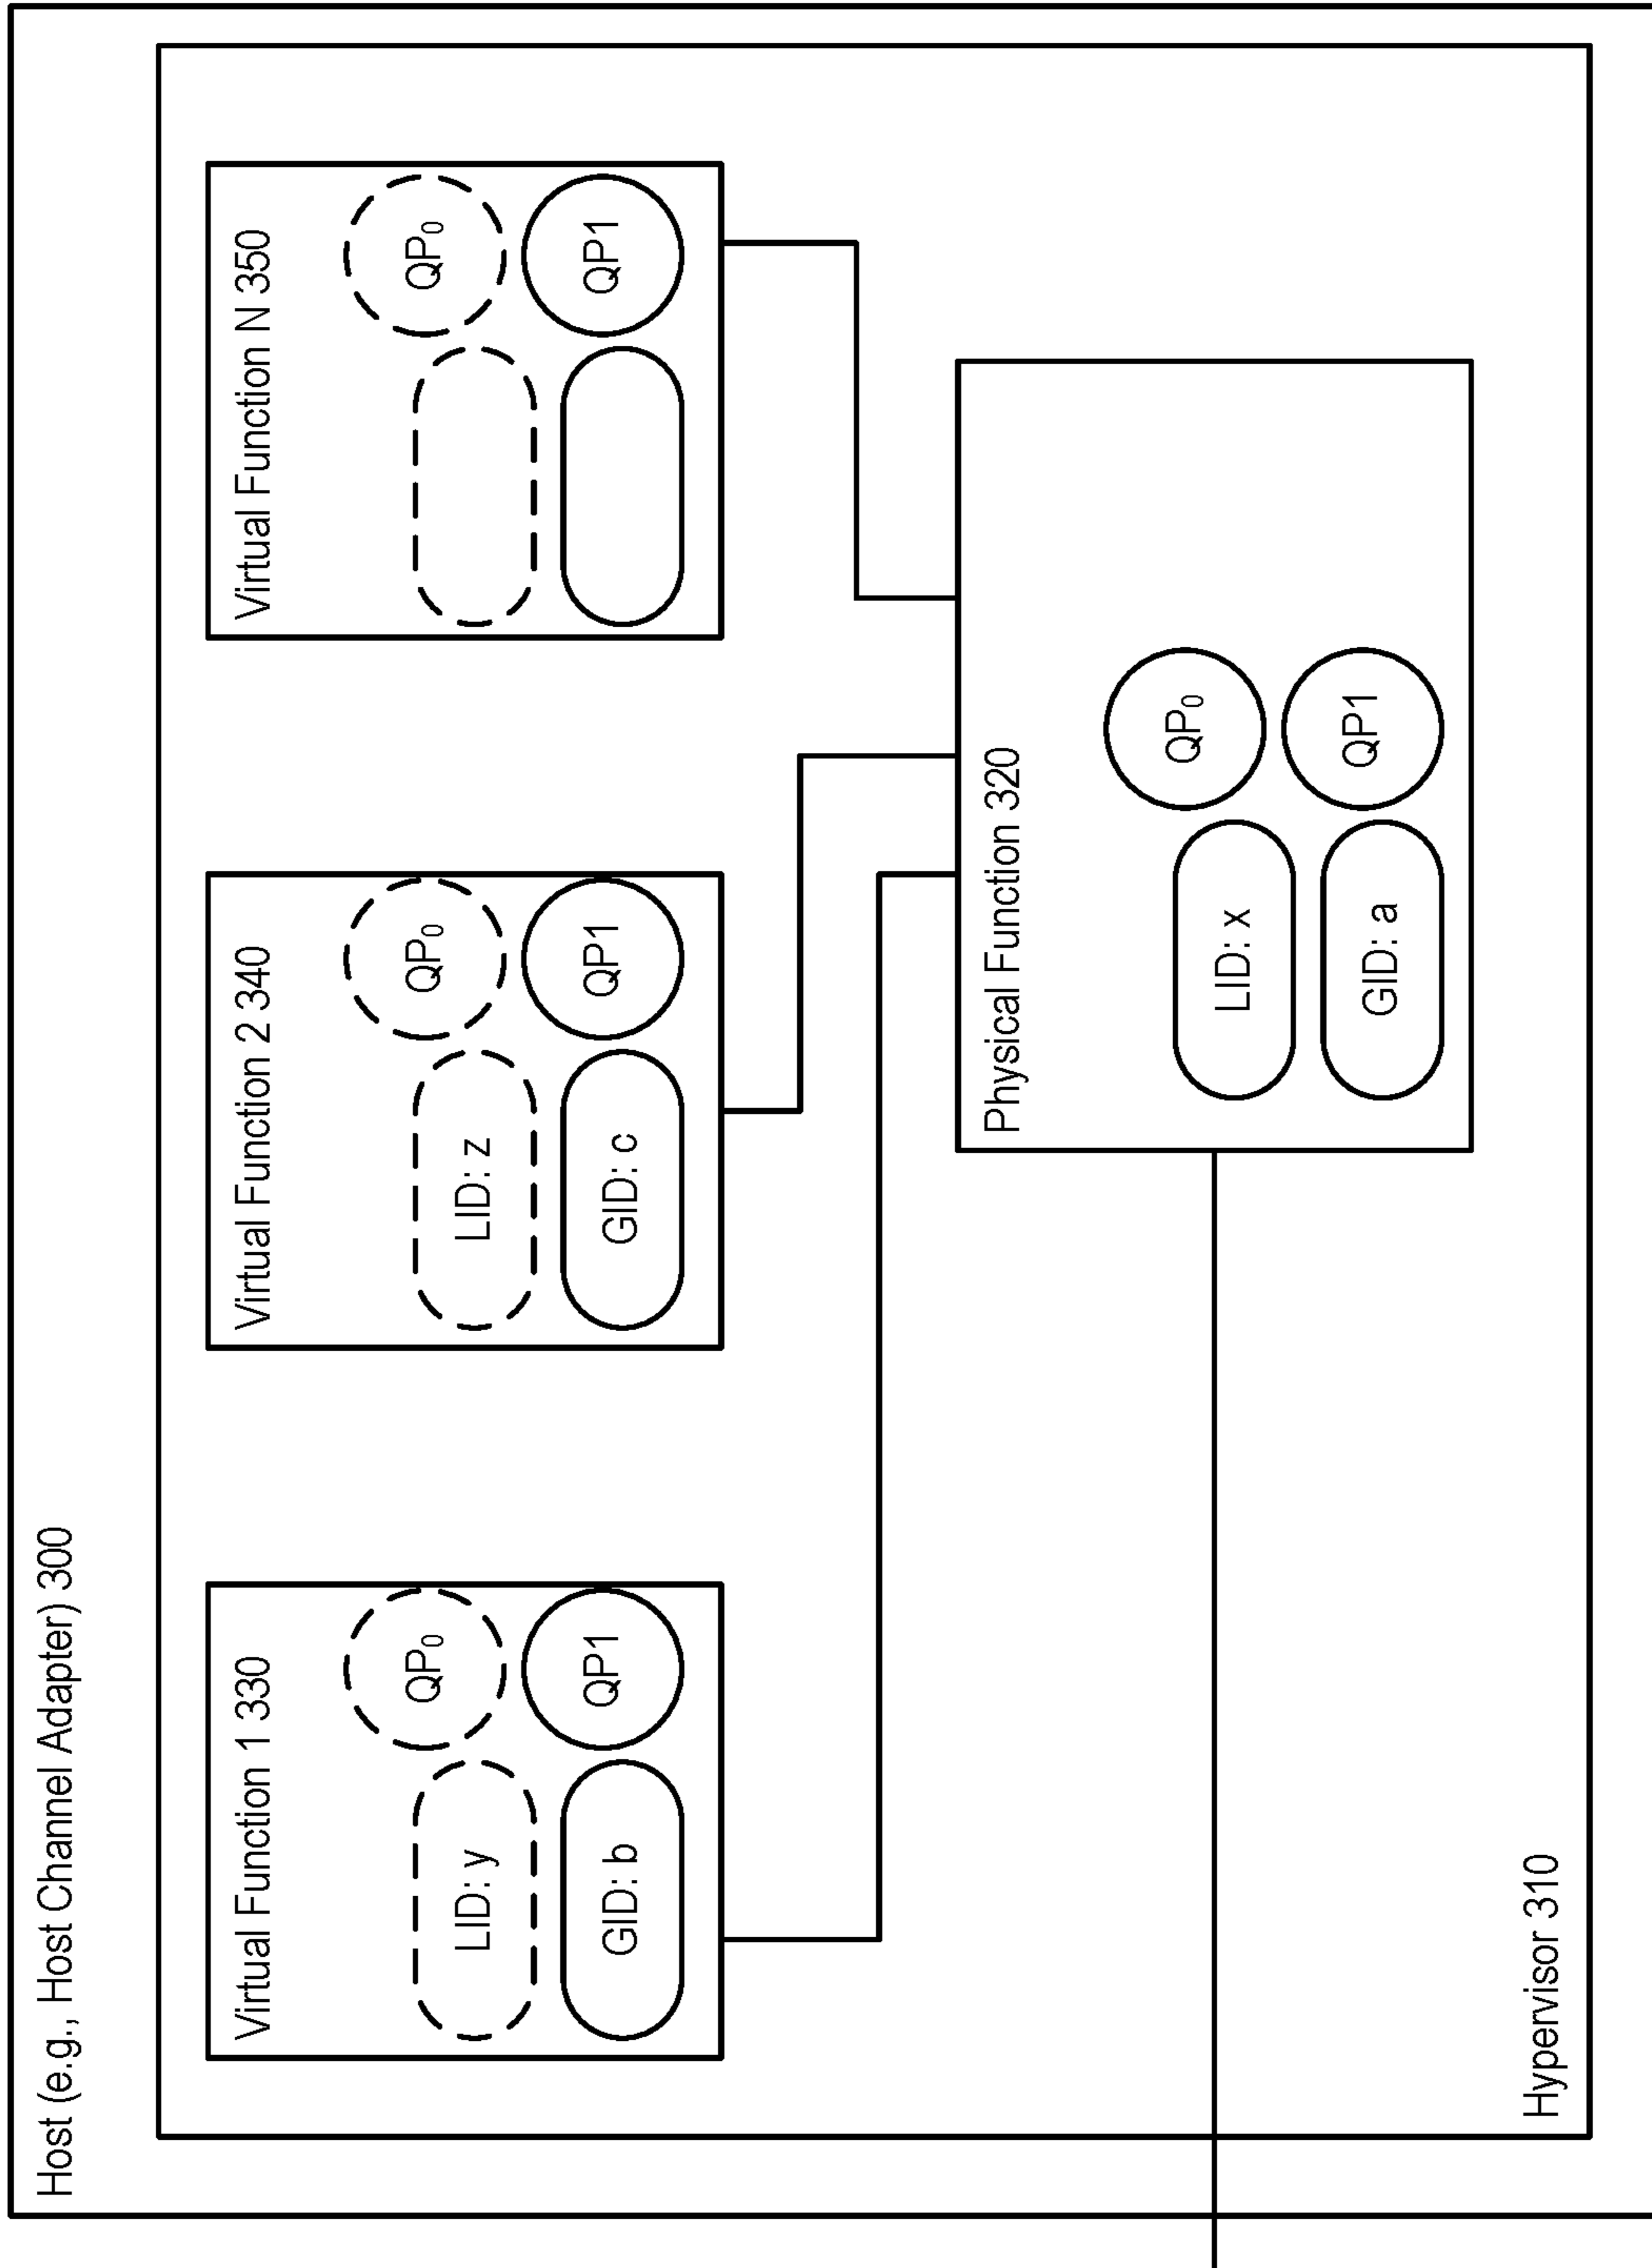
Host (e.g., Host Channel Adapter) 300

Hypervisor 310

Virtual Function 1 330

$QP_0$

QP1

LID: y

GID: b

Virtual Function 2 340

$QP_0$

QP1

LID: z

GID: c

Virtual Function N 350

$QP_0$

QP1

Physical Function 320

$QP_0$

QP1

LID: x

GID: a